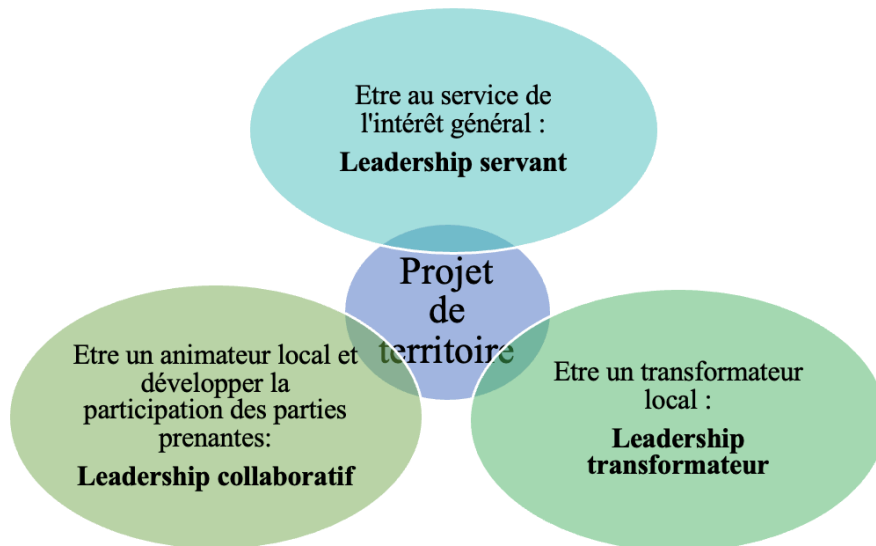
Etre au service de l'intérêt général :

**Leadership servant**

Projet de territoire

Etre un animateur local et développer la participation des parties prenantes:

**Leadership collaboratif**

Etre un transformateur local :

**Leadership transformateur**